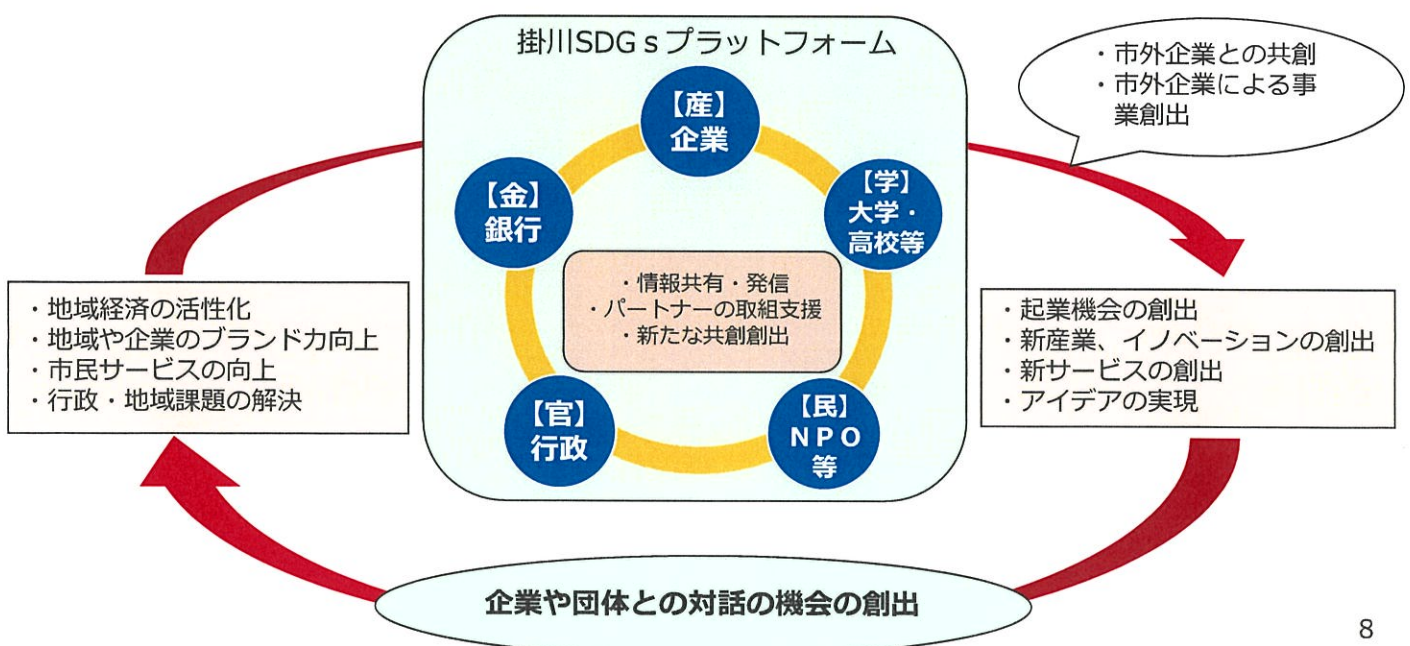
掛川SDG s プラットフォーム

【産】
企業

【学】
大学・
高校等

【民】
NPO
等

【官】
行政

【金】
銀行

・情報共有・発信
・パートナーの取組支援
・新たな共創創出

・市外企業との共創
・市外企業による事業創出

・起業機会の創出
・新産業、イノベーションの創出
・新サービスの創出
・アイデアの実現

企業や団体との対話の機会の創出

・地域経済の活性化
・地域や企業のブランド力向上
・市民サービスの向上
・行政・地域課題の解決

8